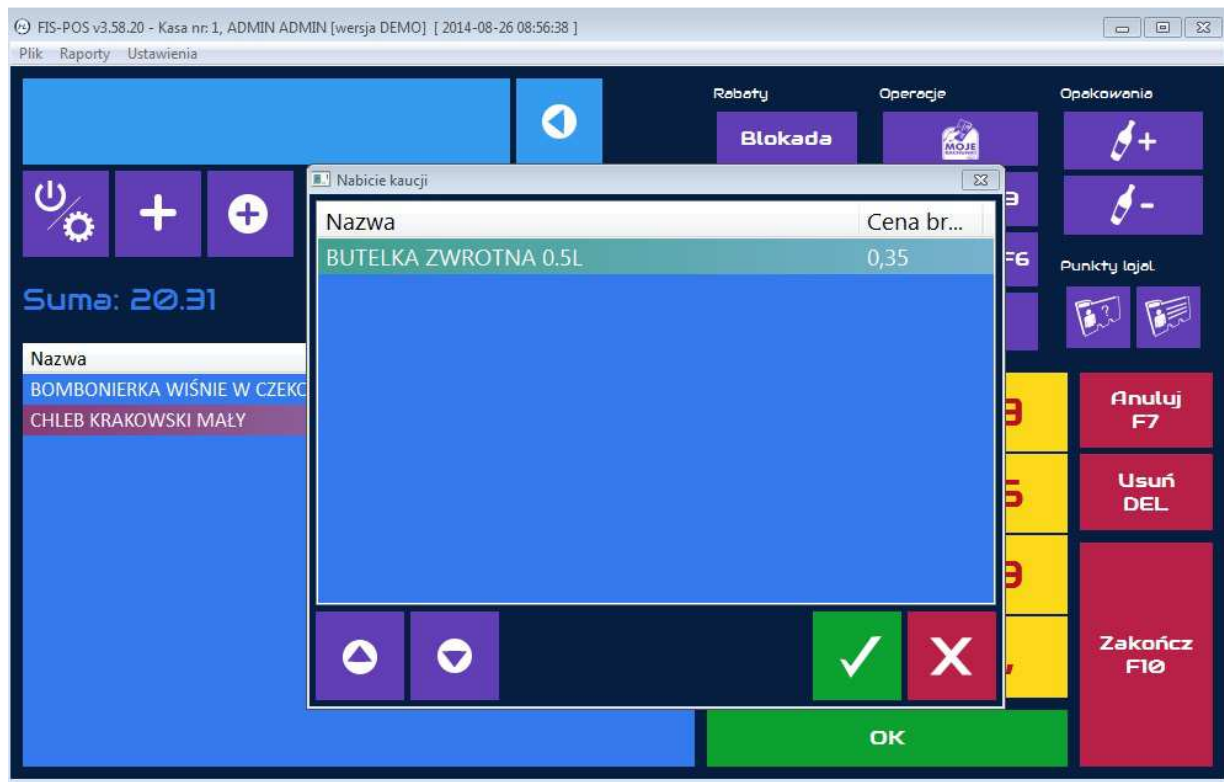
FIS-POS v3.58.20 - Kasa nr: 1, ADMIN ADMIN [wersja DEMO] [ 2014-08-26 08:56:38 ]
Plik Raporty Ustawienia

Rabaty
Blokada
Operacje
MOJE
Opakowania

Nabicie kaucji

| Nazwa | Cena br... |
|---|---|
| BUTELKA ZWROTNA 0.5L | 0,35 |

F6
Punkty lojal.

Suma: 20.31

Nazwa
BOMBONIERKA WIŚNIE W CZEKC
CHLEB KRAKOWSKI MAŁY

Anuluj
F7

Usuń
DEL

Zakończ
F10

OK